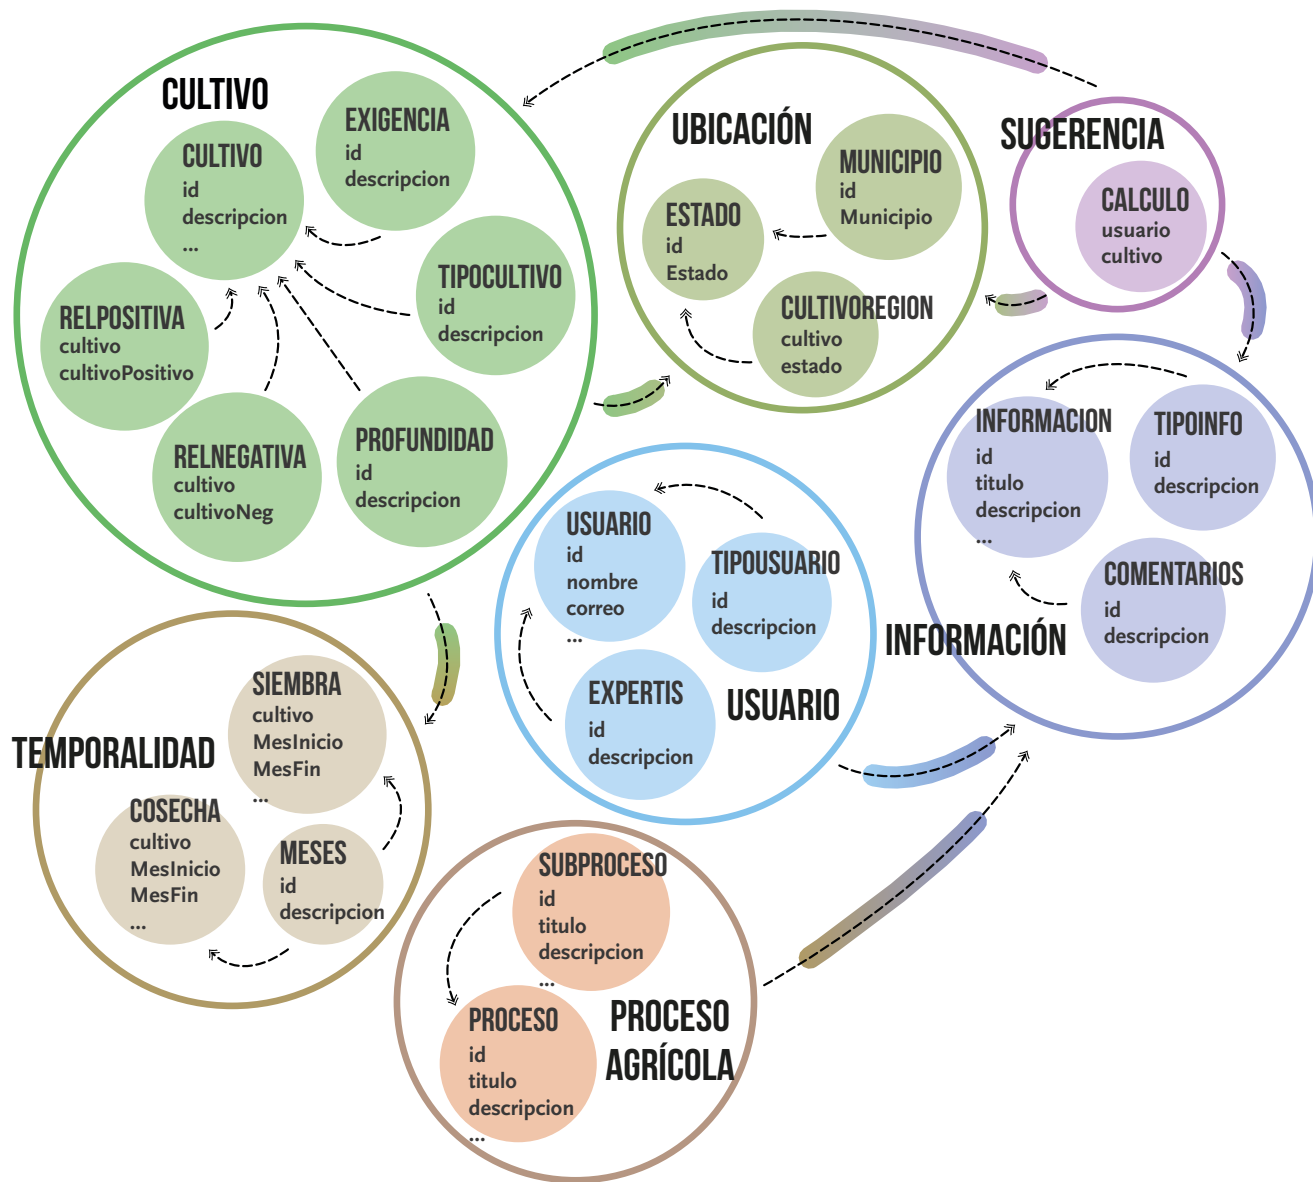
CULTIVO

EXIGENCIA
id
descripcion

CULTIVO
id
descripcion
...

TIPOCULTIVO
id
descripcion

RELPOSITIVA
cultivo
cultivoPositivo

RELNEGATIVA
cultivo
cultivoNeg

PROFUNDIDAD
id
descripcion

UBICACIÓN

ESTADO
id
Estado

MUNICIPIO
id
Municipio

CULTIVOREGION
cultivo
estado

SUGERENCIA

CALCULO
usuario
cultivo

INFORMACION
id
titulo
descripcion
...

TIPOINFO
id
descripcion

COMENTARIOS
id
descripcion

INFORMACIÓN

USUARIO
id
nombre
correo
...

TIPOUSUARIO
id
descripcion

EXPERTIS
id
descripcion

USUARIO

TEMPORALIDAD

SIEMBRA
cultivo
MesInicio
MesFin
...

COSECHA
cultivo
MesInicio
MesFin
...

MESES
id
descripcion

SUBPROCESO
id
titulo
descripcion
...

PROCESO
id
titulo
descripcion
...

PROCESO
AGRÍCOLA